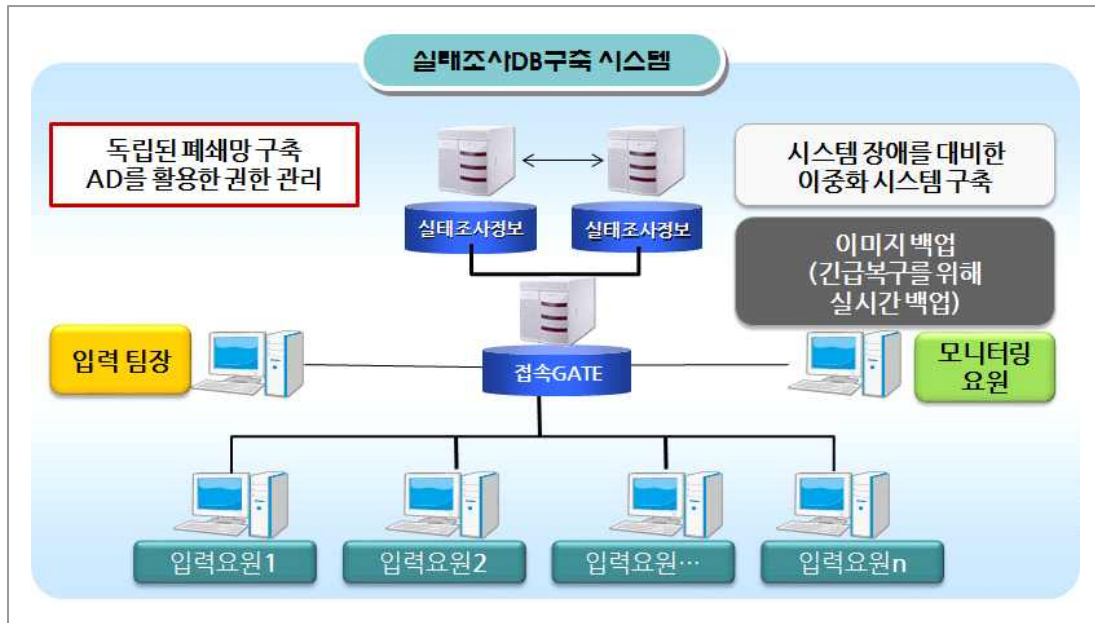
실태조사DB구축 시스템

독립된 폐쇄망 구축
AD를 활용한 권한 관리

실태조사정보

실태조사정보

시스템 장애를 대비한
이중화 시스템 구축

이미지 백업
(긴급복구를 위해
실시간 백업)

입력 팀장

접속GATE

모니터링
요원

입력요원1

입력요원2

입력요원…

입력요원n